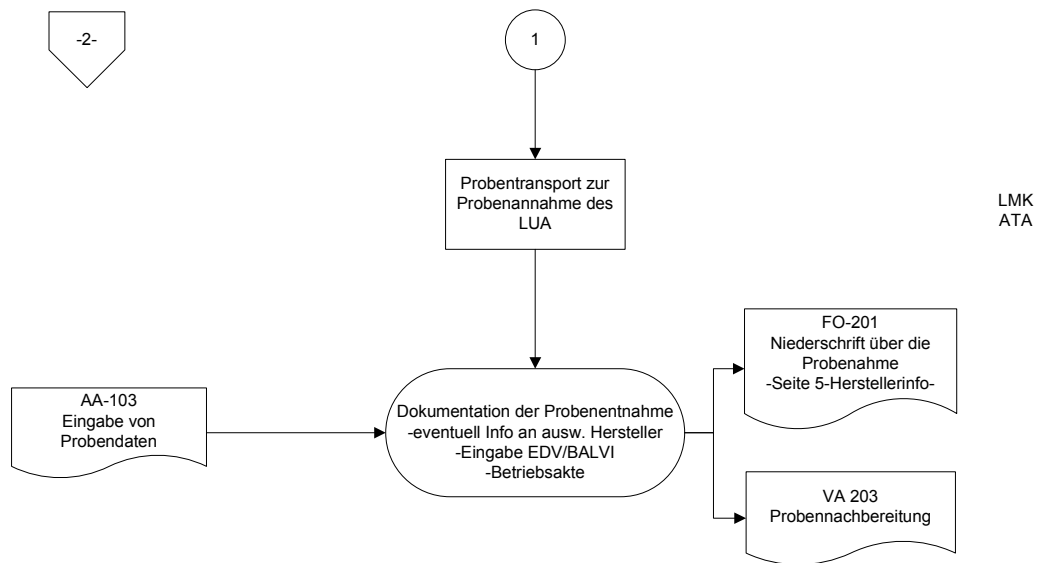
-2-

1

Probentransport zur Probenannahme des LUA

LMK
ATA

AA-103
Eingabe von Probendaten

Dokumentation der Probenentnahme
-eventuell Info an ausw. Hersteller
-Eingabe EDV/BALVI
-Betriebsakte

FO-201
Niederschrift über die Probenahme
-Seite 5-Herstellerinfo-

VA 203
Probennachbereitung